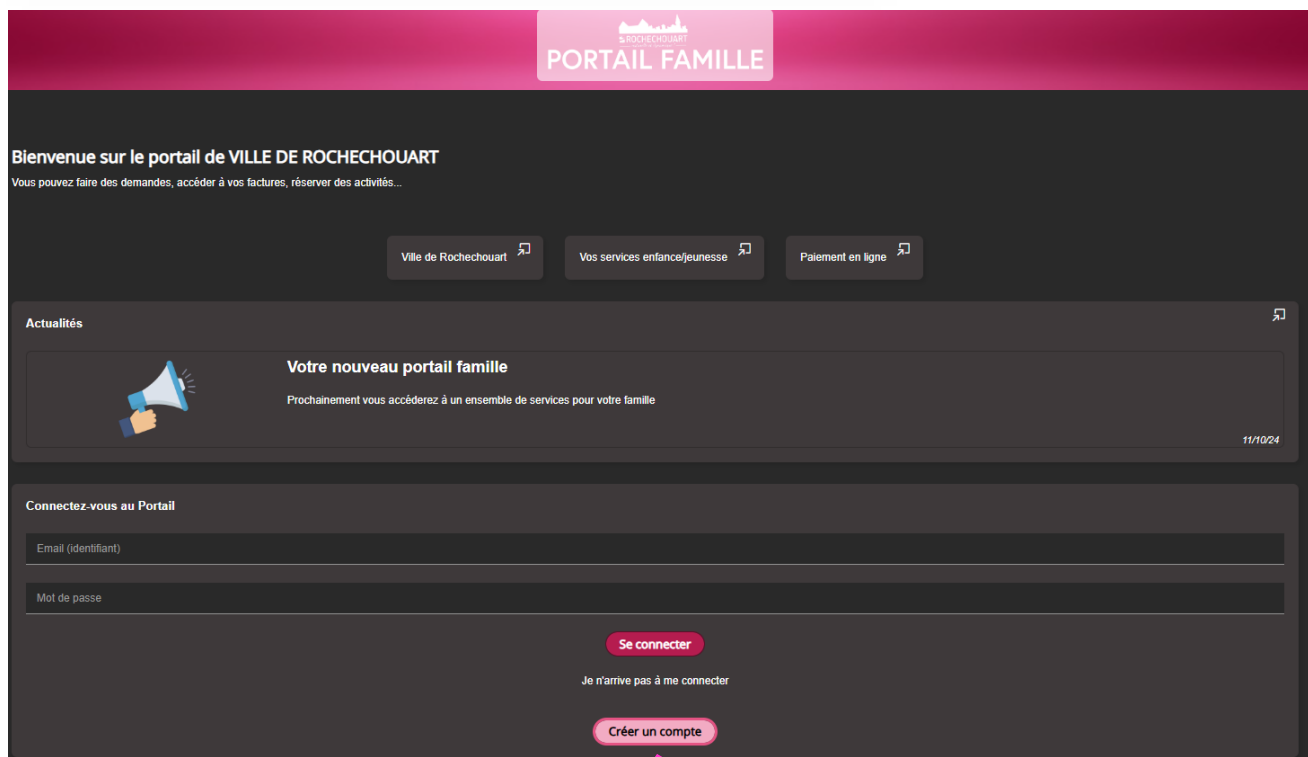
ROCHECHOUART
PORTAIL FAMILLE

Bienvenue sur le portail de VILLE DE ROCHECHOUART

Vous pouvez faire des demandes, accéder à vos factures, réserver des activités...

Ville de Rochechouart

Vos services enfance/jeunesse

Paiement en ligne

Actualités

Votre nouveau portail famille

Prochainement vous accéderez à un ensemble de services pour votre famille

11/10/24

Connectez-vous au Portail

Email (identifiant)

Mot de passe

Se connecter

Je n'arrive pas à me connecter

Créer un compte